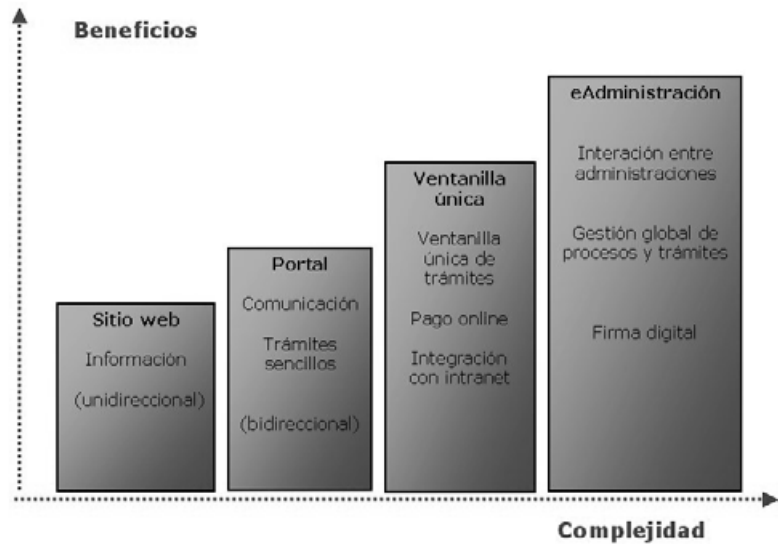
Beneficios

Sitio web

Información

(unidireccional)

Portal

Comunicación

Trámites sencillos

(bidireccional)

Ventanilla única

Ventanilla única de trámites

Pago online

Integración con intranet

eAdministración

Interación entre administraciones

Gestión global de procesos y trámites

Firma digital

Complejidad